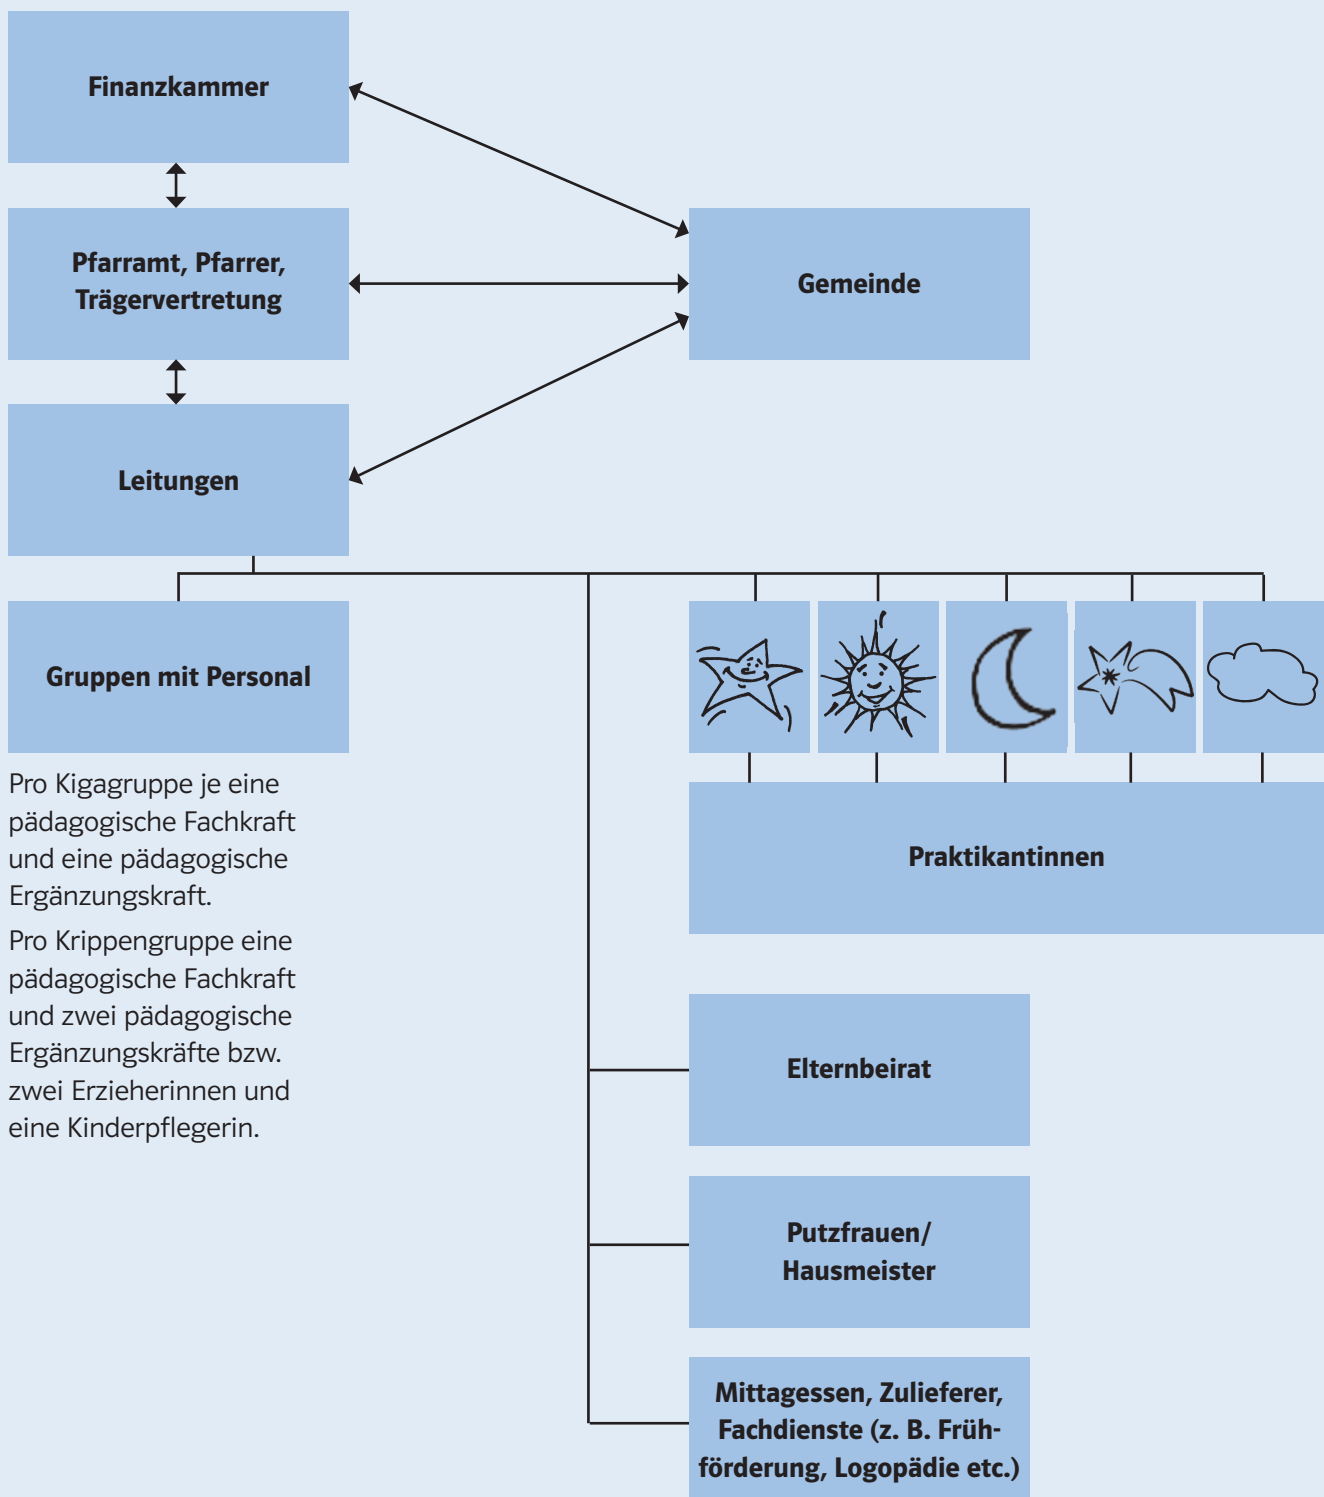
Finanzkammer

Pfarramt, Pfarrer, Trägervertretung

Gemeinde

Leitungen

Gruppen mit Personal

Pro Kigagruppe je eine pädagogische Fachkraft und eine pädagogische Ergänzungskraft.

Pro Krippengruppe eine pädagogische Fachkraft und zwei pädagogische Ergänzungskräfte bzw. zwei Erzieherinnen und eine Kinderpflegerin.

Praktikantinnen

Elternbeirat

Putzfrauen/ Hausmeister

Mittagessen, Zulieferer, Fachdienste (z. B. Frühförderung, Logopädie etc.)